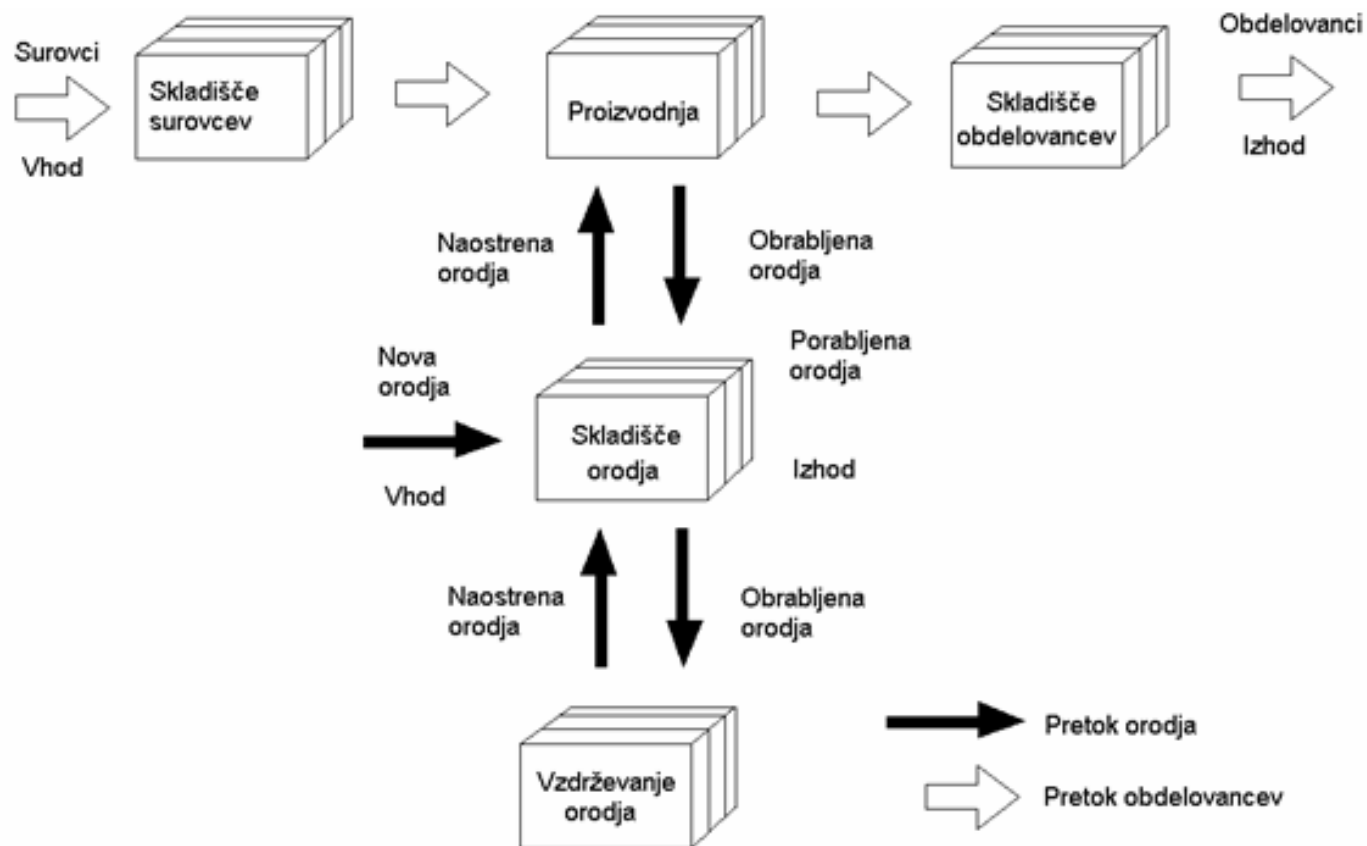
Surovci

Vhod

Skladišče surovcev

Proizvodnja

Skladišče obdelovancev

Obdelovanci

Izhod

Naostrena orodja

Obrabljena orodja

Porabljena orodja

Nova orodja

Skladišče orodja

Vhod

Izhod

Naostrena orodja

Obrabljena orodja

Vzdrževanje orodja

Pretok orodja

Pretok obdelovancev